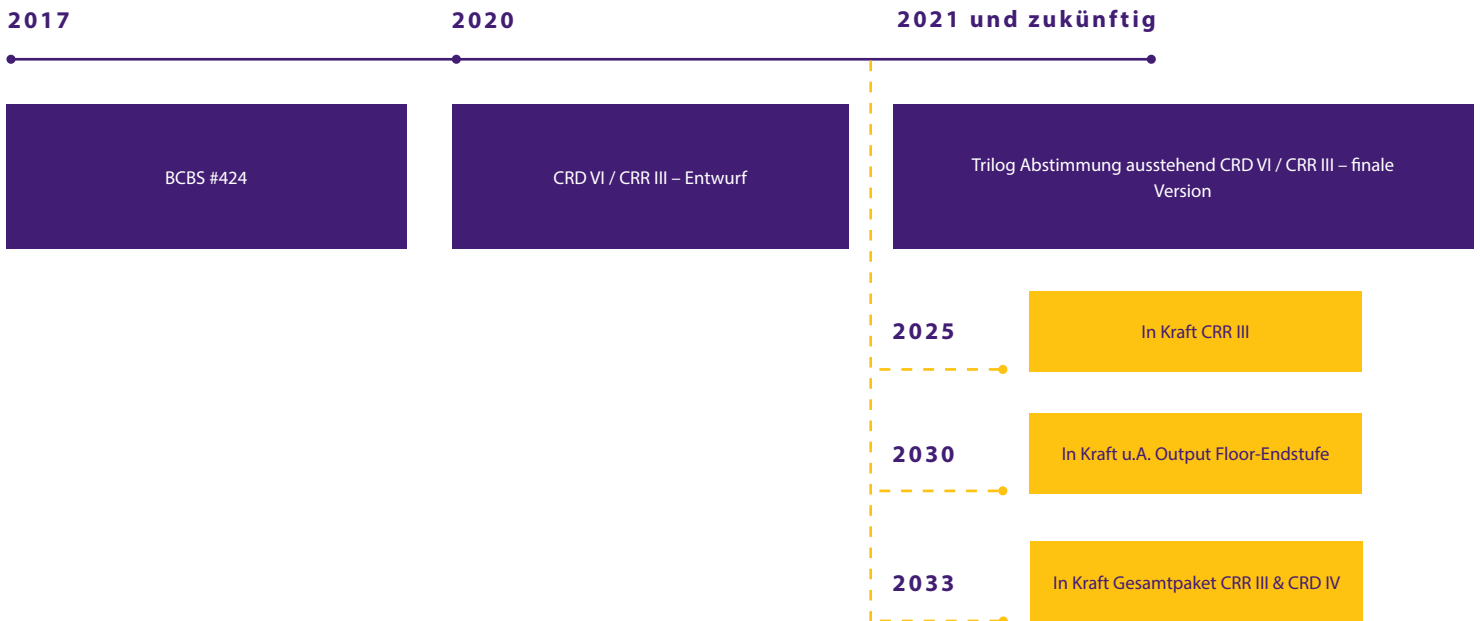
2017

2020

2021 und zukünftig

BCBS #424

CRD VI / CRR III – Entwurf

Trilog Abstimmung ausstehend CRD VI / CRR III – finale Version

2025

In Kraft CRR III

2030

In Kraft u.A. Output Floor-Endstufe

2033

In Kraft Gesamtpaket CRR III & CRD IV